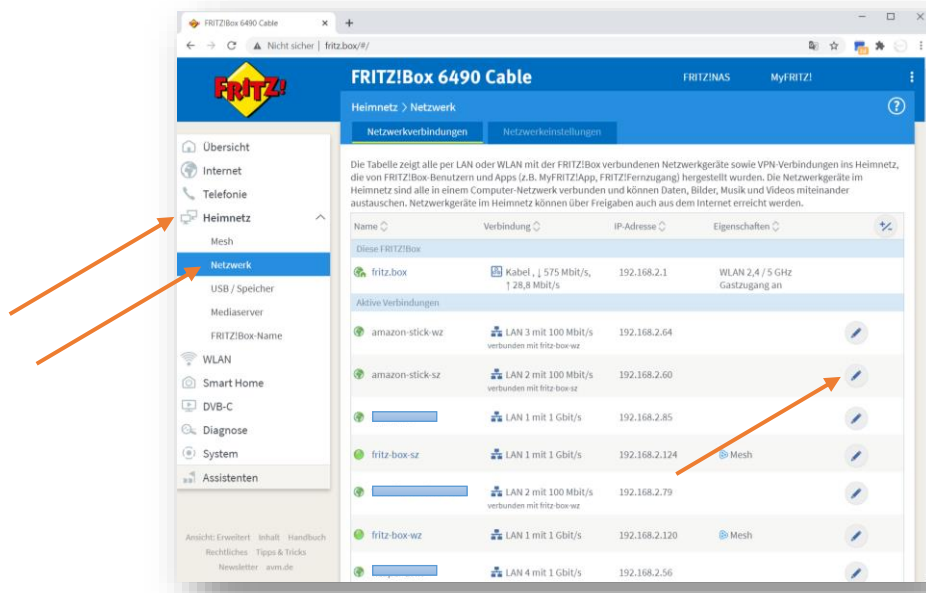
FRITZ!Box 6490 Cable ×  +

Nicht sicher | fritz.box/#/

FRITZ!

FRITZ!Box 6490 Cable

FRITZ!NAS   MyFRITZ!

Heimnetz > Netzwerk

Netzwerkverbindungen   Netzwerkeinstellungen

Übersicht
Internet
Telefonie
Heimnetz
Mesh
Netzwerk
USB / Speicher
Mediaserver
FRITZ!Box-Name
WLAN
Smart Home
DVB-C
Diagnose
System
Assistenten

Ansicht: Erweitert   Inhalt   Handbuch
Rechtliches   Tipps & Tricks
Newsletter   avm.de

Die Tabelle zeigt alle per LAN oder WLAN mit der FRITZ!Box verbundenen Netzwerkgeräte sowie VPN-Verbindungen ins Heimnetz, die von FRITZ!Box-Benutzern und Apps (z.B. MyFRITZ!App, FRITZ!Fernzugang) hergestellt wurden. Die Netzwerkgeräte im Heimnetz sind alle in einem Computer-Netzwerk verbunden und können Daten, Bilder, Musik und Videos miteinander austauschen. Netzwerkgeräte im Heimnetz können über Freigaben auch aus dem Internet erreicht werden.

| Name | Verbindung | IP-Adresse | Eigenschaften |
|---|---|---|---|
| Diese FRITZ!Box | | | |
| fritz.box | Kabel , ↓ 575 Mbit/s, ↑ 28,8 Mbit/s | 192.168.2.1 | WLAN 2,4 / 5 GHz Gastzugang an |
| Aktive Verbindungen | | | |
| amazon-stick-wz | LAN 3 mit 100 Mbit/s verbunden mit fritz-box-wz | 192.168.2.64 | |
| amazon-stick-sz | LAN 2 mit 100 Mbit/s verbunden mit fritz-box-sz | 192.168.2.60 | |
| | LAN 1 mit 1 Gbit/s | 192.168.2.85 | |
| fritz-box-sz | LAN 1 mit 1 Gbit/s | 192.168.2.124 | Mesh |
| | LAN 2 mit 100 Mbit/s verbunden mit fritz-box-wz | 192.168.2.79 | |
| fritz-box-wz | LAN 1 mit 1 Gbit/s | 192.168.2.120 | Mesh |
| | LAN 4 mit 1 Gbit/s | 192.168.2.56 | |